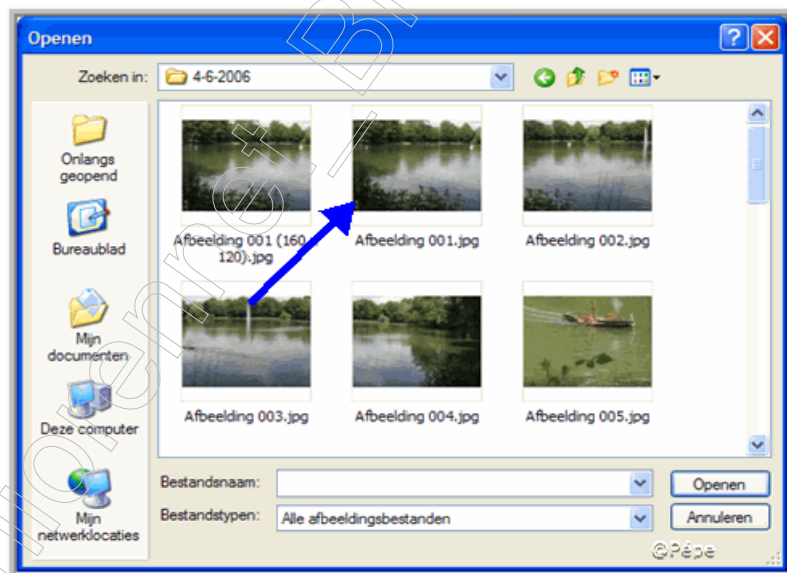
Openen

Zoeken in: 4-6-2006

Onlangs geopend

Bureaublad

Mijn documenten

Deze computer

Mijn netwerklocaties

Afbeelding 001 (160 x 120).jpg

Afbeelding 001.jpg

Afbeelding 002.jpg

Afbeelding 003.jpg

Afbeelding 004.jpg

Afbeelding 005.jpg

Bestandsnaam:

Bestandstypen: Alle afbeeldingsbestanden

Openen

Annuleren

©Pépé